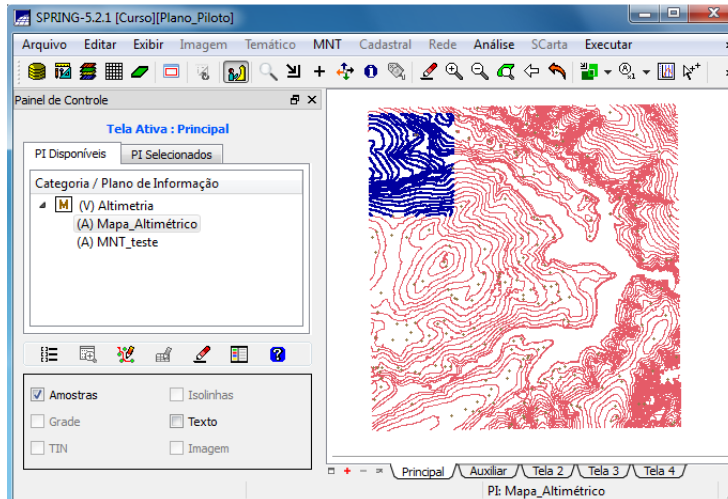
SPRING-5.2.1 [Curso][Plano_Piloto]

Arquivo Editar Exibir Imagem Temático MNT Cadastral Rede Análise SCarta Executar

Painel de Controle

Tela Ativa : Principal

PI Disponíveis PI Selecionados

Categoria / Plano de Informação

M (V) Altimetria

(A) Mapa_Altimétrico

(A) MNT_teste

Amostras Isolinhas

Grade Texto

TIN Imagem

Principal Auxiliar Tela 2 Tela 3 Tela 4

PI: Mapa_Altimétrico